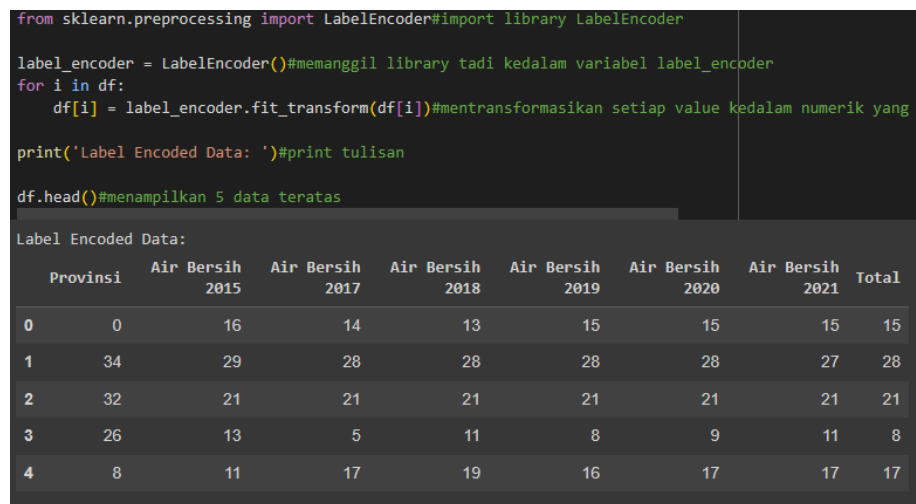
from sklearn.preprocessing import LabelEncoder#import library LabelEncoder

label_encoder = LabelEncoder()#memanggil library tadi kedalam variabel label_encoder
for i in df:
    df[i] = label_encoder.fit_transform(df[i])#mentransformasikan setiap value kedalam numerik yang

print('Label Encoded Data: ')#print tulisan

df.head()#menampilkan 5 data teratas

Label Encoded Data:

| | Provinsi | Air Bersih 2015 | Air Bersih 2017 | Air Bersih 2018 | Air Bersih 2019 | Air Bersih 2020 | Air Bersih 2021 | Total |
|---|---|---|---|---|---|---|---|---|
| 0 | 0 | 16 | 14 | 13 | 15 | 15 | 15 | 15 |
| 1 | 34 | 29 | 28 | 28 | 28 | 28 | 27 | 28 |
| 2 | 32 | 21 | 21 | 21 | 21 | 21 | 21 | 21 |
| 3 | 26 | 13 | 5 | 11 | 8 | 9 | 11 | 8 |
| 4 | 8 | 11 | 17 | 19 | 16 | 17 | 17 | 17 |